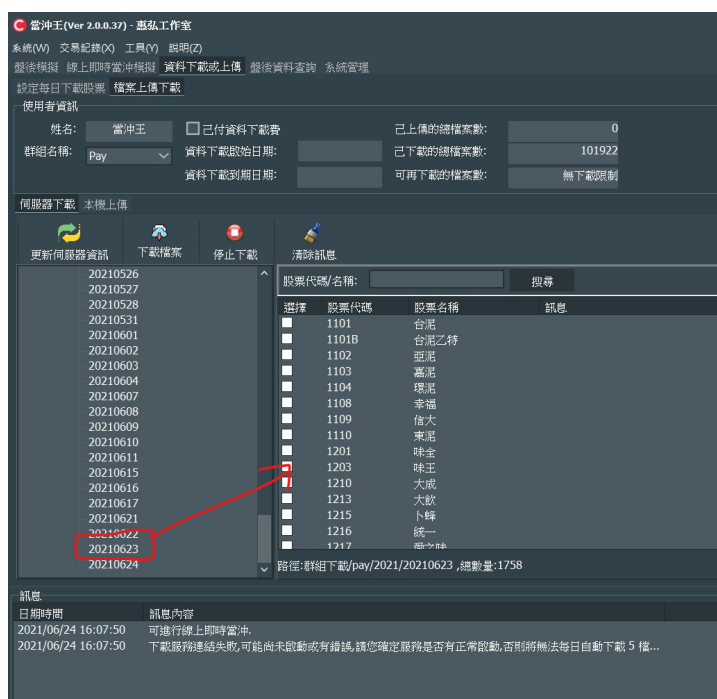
當沖王(Ver 2.0.0.37) - 惠弘工作室

系統(W) 交易記錄(X) 工具(Y) 說明(Z)

盤後模擬 線上即時當沖模擬 資料下載或上傳 盤後資料查詢 系統管理

設定每日下載股票 檔案上傳下載

使用者資訊

姓名: 當沖王 □已付資料下載費 已上傳的總檔案數: 0

群組名稱: Pay 資料下載啟始日期: 已下載的總檔案數: 101922

資料下載到期日期: 可再下載的檔案數: 無下載限制

伺服器下載 本機上傳

更新伺服器資訊 下載檔案 停止下載 清除訊息

20210526
20210527
20210528
20210531
20210601
20210602
20210603
20210604
20210607
20210608
20210609
20210610
20210611
20210615
20210616
20210617
20210621
20210622
20210623
20210624

股票代碼/名稱: 搜尋

| 選擇 | 股票代碼 | 股票名稱 | 訊息 |
|---|---|---|---|
| | 1101 | 台泥 | |
| | 1101B | 台泥乙特 | |
| | 1102 | 亞泥 | |
| | 1103 | 嘉泥 | |
| | 1104 | 環泥 | |
| | 1108 | 幸福 | |
| | 1109 | 信大 | |
| | 1110 | 東泥 | |
| | 1201 | 味全 | |
| | 1203 | 味王 | |
| | 1210 | 大成 | |
| | 1213 | 大飲 | |
| | 1215 | 卜蜂 | |
| | 1216 | 統一 | |
| | 1217 | 愛之味 | |

路徑:群組下載/pay/2021/20210623 ,總數量:1758

訊息

| 日期時間 | 訊息內容 |
|---|---|
| 2021/06/24 16:07:50 | 可進行線上即時當沖. |
| 2021/06/24 16:07:50 | 下載服務連結失敗,可能尚未啟動或有錯誤,請您確定服務是否有正常啟動,否則將無法每日自動下載 5 檔... |